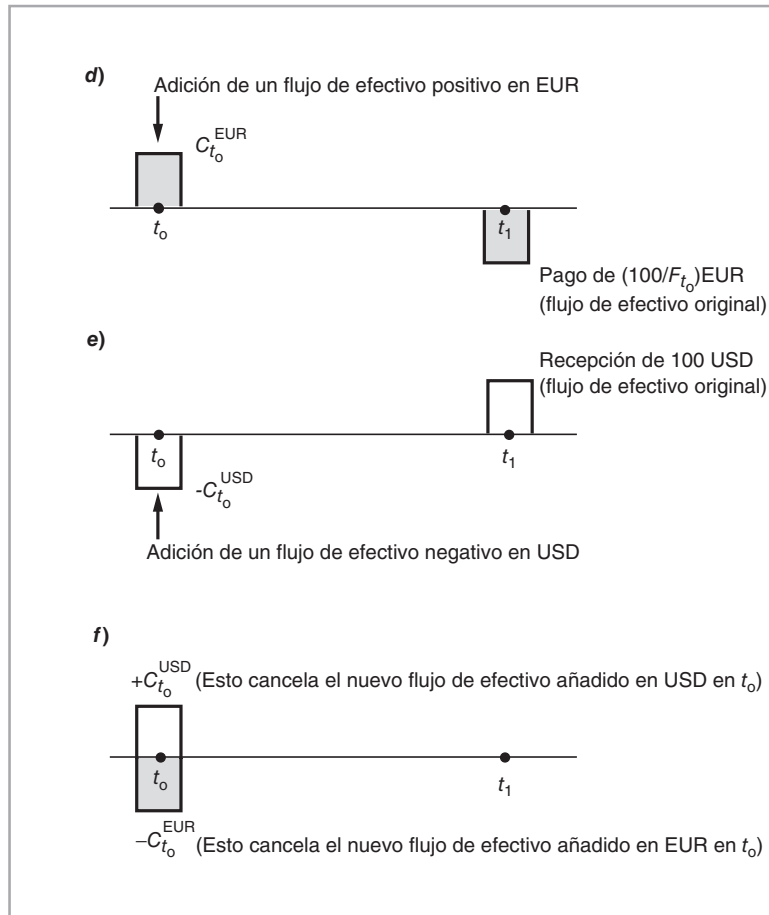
*d*)

Adición de un flujo de efectivo positivo en EUR

$C_{t_o}^{EUR}$

$t_o$

$t_1$

Pago de $(100/F_{t_o})$EUR
(flujo de efectivo original)

*e*)

Recepción de 100 USD
(flujo de efectivo original)

$t_o$

$-C_{t_o}^{USD}$

$t_1$

Adición de un flujo de efectivo negativo en USD

*f*)

$+C_{t_o}^{USD}$ (Esto cancela el nuevo flujo de efectivo añadido en USD en $t_o$)

$t_o$

$t_1$

$-C_{t_o}^{EUR}$ (Esto cancela el nuevo flujo de efectivo añadido en EUR en $t_o$)